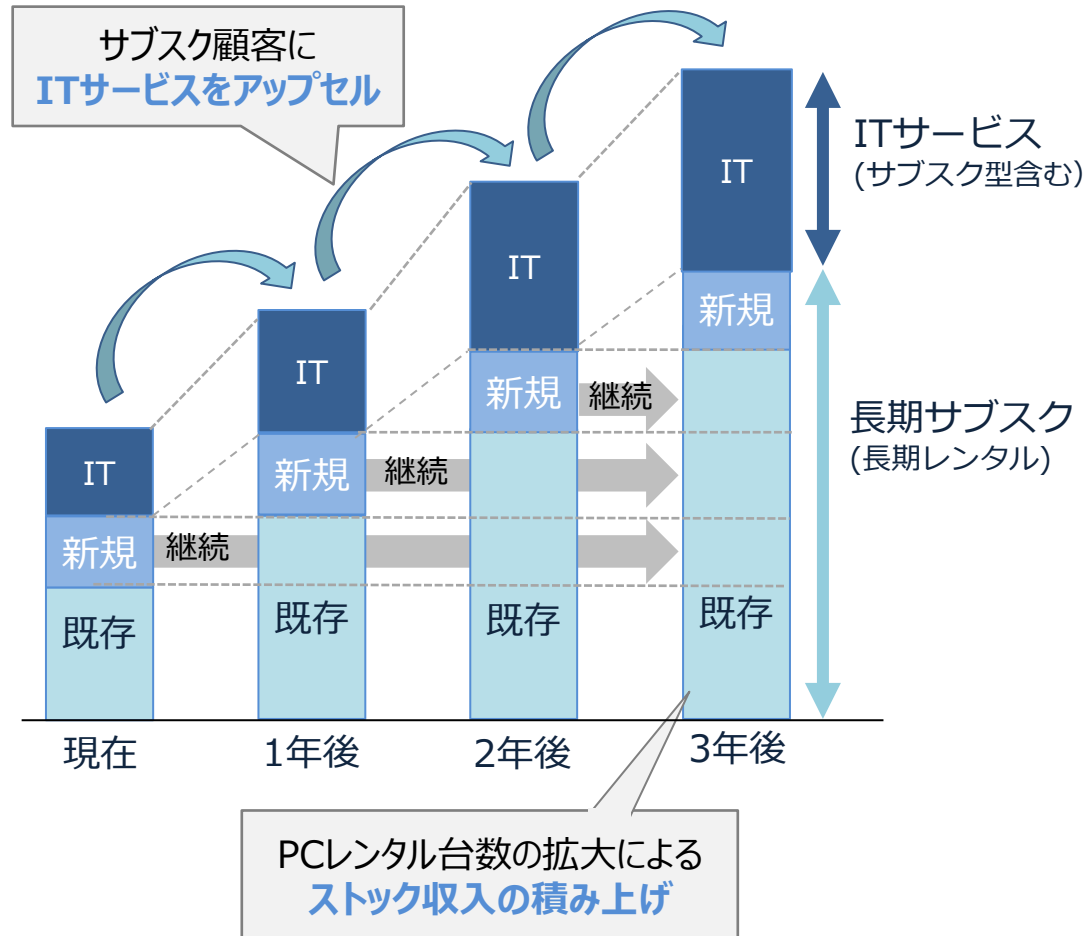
サブスク顧客に
ITサービスをアップセル

IT
新規
既存
現在

IT
新規
既存
1年後

IT
新規
既存
2年後

IT
新規
既存
3年後

継続
継続
継続

ITサービス
(サブスク型含む)

長期サブスク
(長期レンタル)

PCレンタル台数の拡大による
ストック収入の積み上げ